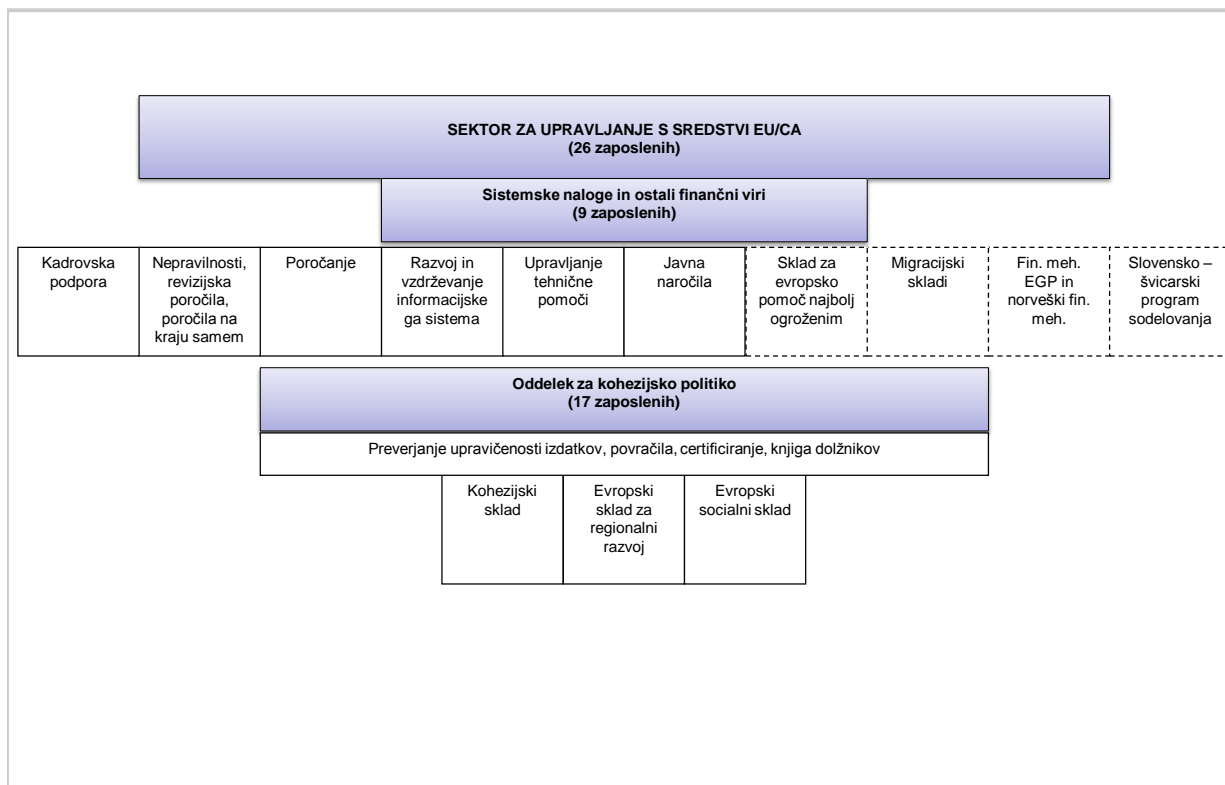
**SEKTOR ZA UPRAVLJANJE S SREDSTVI EU/CA**
**(26 zaposlenih)**

**Sistemske naloge in ostali finančni viri**
**(9 zaposlenih)**

| Kadrovska podpora | Nepravilnosti, revizijska poročila, poročila na kraju samem | Poročanje | Razvoj in vzdrževanje informacijskega sistema | Upravljanje tehnične pomoči | Javna naročila | Sklad za evropsko pomoč najbolj ogroženim | Migracijski skladi | Fin. meh. EGP in norveški fin. meh. | Slovensko – švicarski program sodelovanja |
|---|---|---|---|---|---|---|---|---|---|

**Oddelek za kohezijsko politiko**
**(17 zaposlenih)**

Preverjanje upravičenosti izdatkov, povračila, certificiranje, knjiga dolžnikov

| Kohezijski sklad | Evropski sklad za regionalni razvoj | Evropski socialni sklad |
|---|---|---|